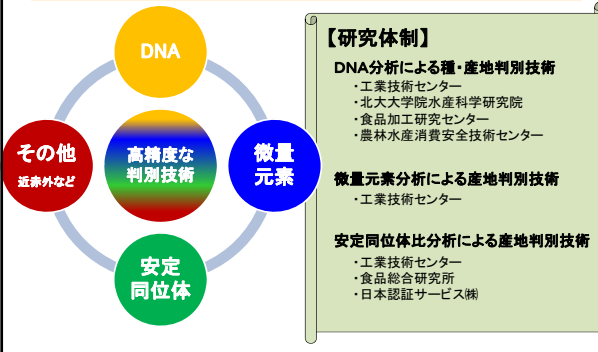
DNA

その他
近赤外など

高精度な
判別技術

微量
元素

安定
同位体

【研究体制】

DNA分析による種・産地判別技術
・工業技術センター
・北大大学院水産科学研究院
・食品加工研究センター
・農林水産消費安全技術センター

微量元素分析による産地判別技術
・工業技術センター

安定同位体比分析による産地判別技術
・工業技術センター
・食品総合研究所
・日本認証サービス㈱